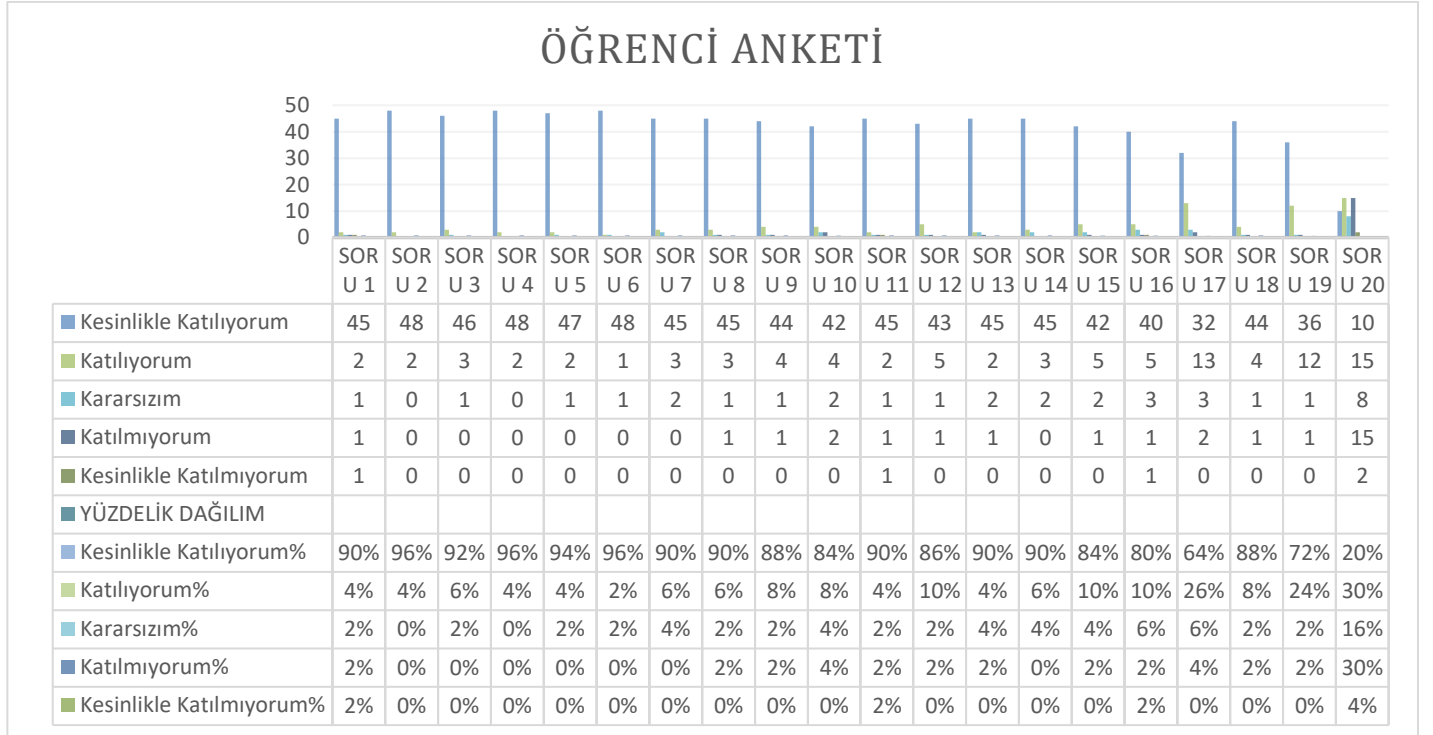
ÖĞRENCİ ANKETİ

50
40
30
20
10
0

| | SORU 1 | SORU 2 | SORU 3 | SORU 4 | SORU 5 | SORU 6 | SORU 7 | SORU 8 | SORU 9 | SORU 10 | SORU 11 | SORU 12 | SORU 13 | SORU 14 | SORU 15 | SORU 16 | SORU 17 | SORU 18 | SORU 19 | SORU 20 |
|---|---|---|---|---|---|---|---|---|---|---|---|---|---|---|---|---|---|---|---|---|
| Kesinlikle Katılıyorum | 45 | 48 | 46 | 48 | 47 | 48 | 45 | 45 | 44 | 42 | 45 | 43 | 45 | 45 | 42 | 40 | 32 | 44 | 36 | 10 |
| Katılıyorum | 2 | 2 | 3 | 2 | 2 | 1 | 3 | 3 | 4 | 4 | 2 | 5 | 2 | 3 | 5 | 5 | 13 | 4 | 12 | 15 |
| Kararsızım | 1 | 0 | 1 | 0 | 1 | 1 | 2 | 1 | 1 | 2 | 1 | 1 | 2 | 2 | 2 | 3 | 3 | 1 | 1 | 8 |
| Katılmıyorum | 1 | 0 | 0 | 0 | 0 | 0 | 0 | 1 | 1 | 2 | 1 | 1 | 1 | 0 | 1 | 1 | 2 | 1 | 1 | 15 |
| Kesinlikle Katılmıyorum | 1 | 0 | 0 | 0 | 0 | 0 | 0 | 0 | 0 | 0 | 1 | 0 | 0 | 0 | 0 | 1 | 0 | 0 | 0 | 2 |
| YÜZDELİK DAĞILIM | | | | | | | | | | | | | | | | | | | | |
| Kesinlikle Katılıyorum% | 90% | 96% | 92% | 96% | 94% | 96% | 90% | 90% | 88% | 84% | 90% | 86% | 90% | 90% | 84% | 80% | 64% | 88% | 72% | 20% |
| Katılıyorum% | 4% | 4% | 6% | 4% | 4% | 2% | 6% | 6% | 8% | 8% | 4% | 10% | 4% | 6% | 10% | 10% | 26% | 8% | 24% | 30% |
| Kararsızım% | 2% | 0% | 2% | 0% | 2% | 2% | 4% | 2% | 2% | 4% | 2% | 2% | 4% | 4% | 4% | 6% | 6% | 2% | 2% | 16% |
| Katılmıyorum% | 2% | 0% | 0% | 0% | 0% | 0% | 0% | 2% | 2% | 4% | 2% | 2% | 2% | 0% | 2% | 2% | 4% | 2% | 2% | 30% |
| Kesinlikle Katılmıyorum% | 2% | 0% | 0% | 0% | 0% | 0% | 0% | 0% | 0% | 0% | 2% | 0% | 0% | 0% | 0% | 2% | 0% | 0% | 0% | 4% |